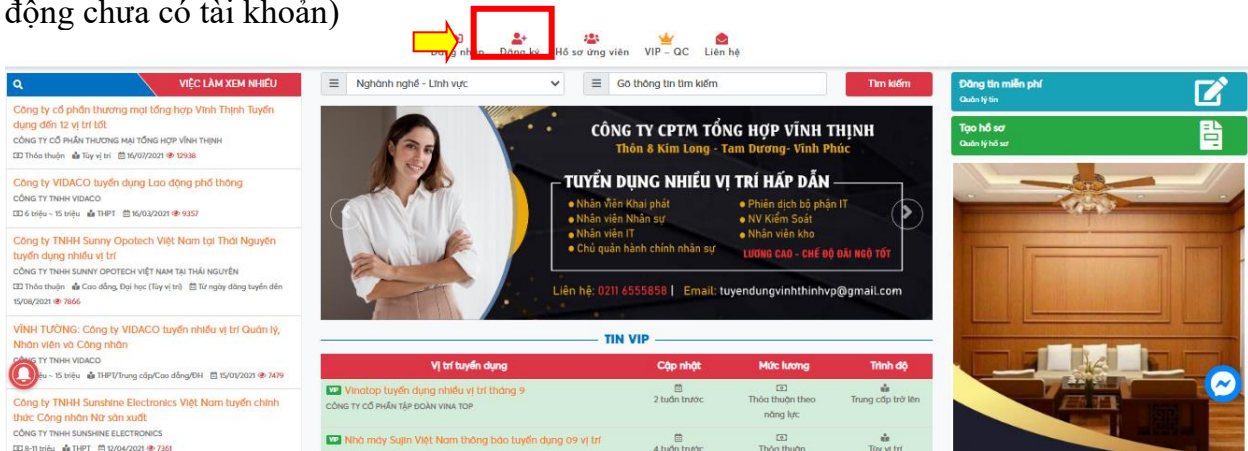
động chưa có tài khoản)

Đăng nhập Đăng ký Hồ sơ ứng viên VIP – QC Liên hệ

VIỆC LÀM XEM NHIỀU

Công ty cổ phần thương mại tổng hợp Vĩnh Thịnh Tuyển dụng đến 12 vị trí tốt
CÔNG TY CỔ PHẦN THƯƠNG MẠI TỔNG HỢP VĨNH THỊNH
Thỏa thuận Tùy vị trí 16/07/2021 12938

Công ty VIDACO tuyển dụng Lao động phổ thông
CÔNG TY TNHH VIDACO
6 triệu – 15 triệu THPT 16/03/2021 9357

Công ty TNHH Sunny Opotech Việt Nam tại Thái Nguyên tuyển dụng nhiều vị trí
CÔNG TY TNHH SUNNY OPOTECH VIỆT NAM TẠI THÁI NGUYÊN
Thỏa thuận Cao đẳng, Đại học (Tùy vị trí) Từ ngày đăng tuyển đến 15/08/2021 7866

VĨNH TƯỜNG: Công ty VIDACO tuyển nhiều vị trí Quản lý, Nhân viên và Công nhân
CÔNG TY TNHH VIDACO
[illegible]ệu – 15 triệu THPT/Trung cấp/Cao đẳng/ĐH 15/01/2021 7479

Công ty TNHH Sunshine Electronics Việt Nam tuyển chính thức Công nhân Nữ sản xuất
CÔNG TY TNHH SUNSHINE ELECTRONICS
8-11 triệu THPT 12/04/2021 7361

Ngành nghề - Lĩnh vực
Gõ thông tin tìm kiếm
Tìm kiếm

CÔNG TY CPTM TỔNG HỢP VĨNH THỊNH
Thôn 8 Kim Long - Tam Dương- Vĩnh Phúc
TUYỂN DỤNG NHIỀU VỊ TRÍ HẤP DẪN
Nhân viên Khai phát
Nhân viên Nhân sự
Nhân viên IT
Chủ quản hành chính nhân sự
Phiên dịch bộ phận IT
NV Kiểm Soát
Nhân viên kho
LƯƠNG CAO - CHẾ ĐỘ ĐÃI NGỘ TỐT
Liên hệ: 0211 6555858 | Email: tuyendungvinhthinhvp@gmail.com

TIN VIP

| Vị trí tuyển dụng | Cập nhật | Mức lương | Trình độ |
|---|---|---|---|
| VIP Vinatop tuyển dụng nhiều vị trí tháng 9<br>CÔNG TY CỔ PHẦN TẬP ĐOÀN VINA TOP | 2 tuần trước | Thỏa thuận theo năng lực | Trung cấp trở lên |
| VIP Nhà máy Sujin Việt Nam thông báo tuyển dụng 09 vị trí | 4 tuần trước | Thỏa thuận | Tùy vị trí |

Đăng tin miễn phí
Quản lý tin
Tạo hồ sơ
Quản lý hồ sơ